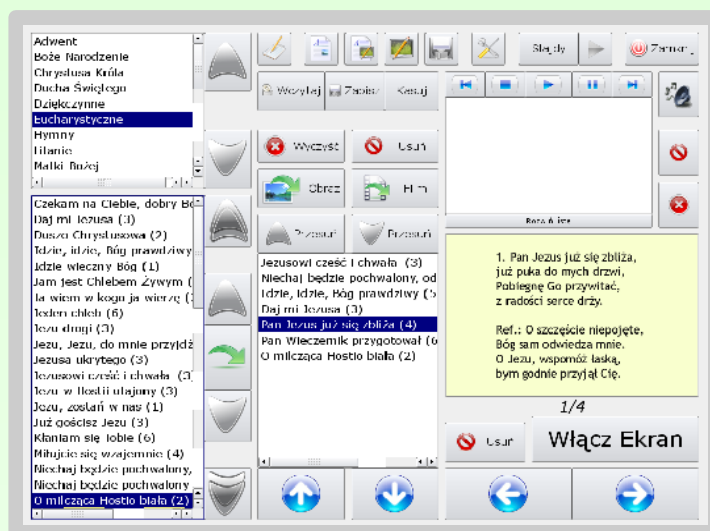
Adwent
Boże Narodzenie
Chrystusa Króla
Ducha Świętego
Dziękczynne
Eucharystyczne
Hymny
Litanie
Matki Bożej

Czekam na Ciebie, dobry Bo
Daj mi Jezusa (3)
Dusza Chrystusowa (2)
Idzie, idzie, Bóg prawdziwy
Idzie wieczny Bóg (1)
Jam jest Chlebem Żywym (
Ja wiem w kogo ja wierzę (
Jeden chleb (6)
Jezu drogi (3)
Jezu, Jezu, do mnie przyjdź
Jezusa ukrytego (3)
Jezusowi cześć i chwała (3)
Jezu w Hostii utajony (3)
Jezu, zostań w nas (1)
Już gościsz Jezu (3)
Kłaniam się Tobie (6)
Miłujcie się wzajemnie (4)
Niechaj będzie pochwalony,
Niechaj będzie pochwalony
O milcząca Hostio biała (2)

Wczytaj Zapisz Kasuj

Wyczyść Usuń

Obraz Film

Przesuń Przesuń

Jezusowi cześć i chwała (3)
Niechaj będzie pochwalony, od
Idzie, idzie, Bóg prawdziwy (5
Daj mi Jezusa (3)
Pan Jezus już się zbliża (4)
Pan Wieczernik przygotował (6
O milcząca Hostio biała (3)

Skryty Zamknij

Brak pliku

1. Pan Jezus już się zbliża,
już puka do mych drzwi,
Pobiegnę Go przywitać,
z radości serce drży.

Ref.: O szczęście niepojęte,
Bóg sam odwiedza mnie.
O Jezu, wspomóż łaską,
bym godnie przyjął Cię.

1/4

Usuń Włącz Ekran